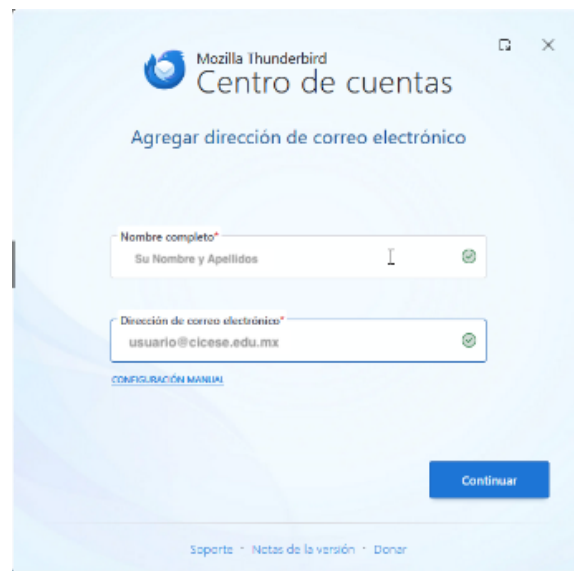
Mozilla Thunderbird
Centro de cuentas

Agregar dirección de correo electrónico

Nombre completo*
Su Nombre y Apellidos

Dirección de correo electrónico*
usuario@cicese.edu.mx

CONFIGURACIÓN MANUAL

Continuar

Soporte · Notas de la versión · Donar